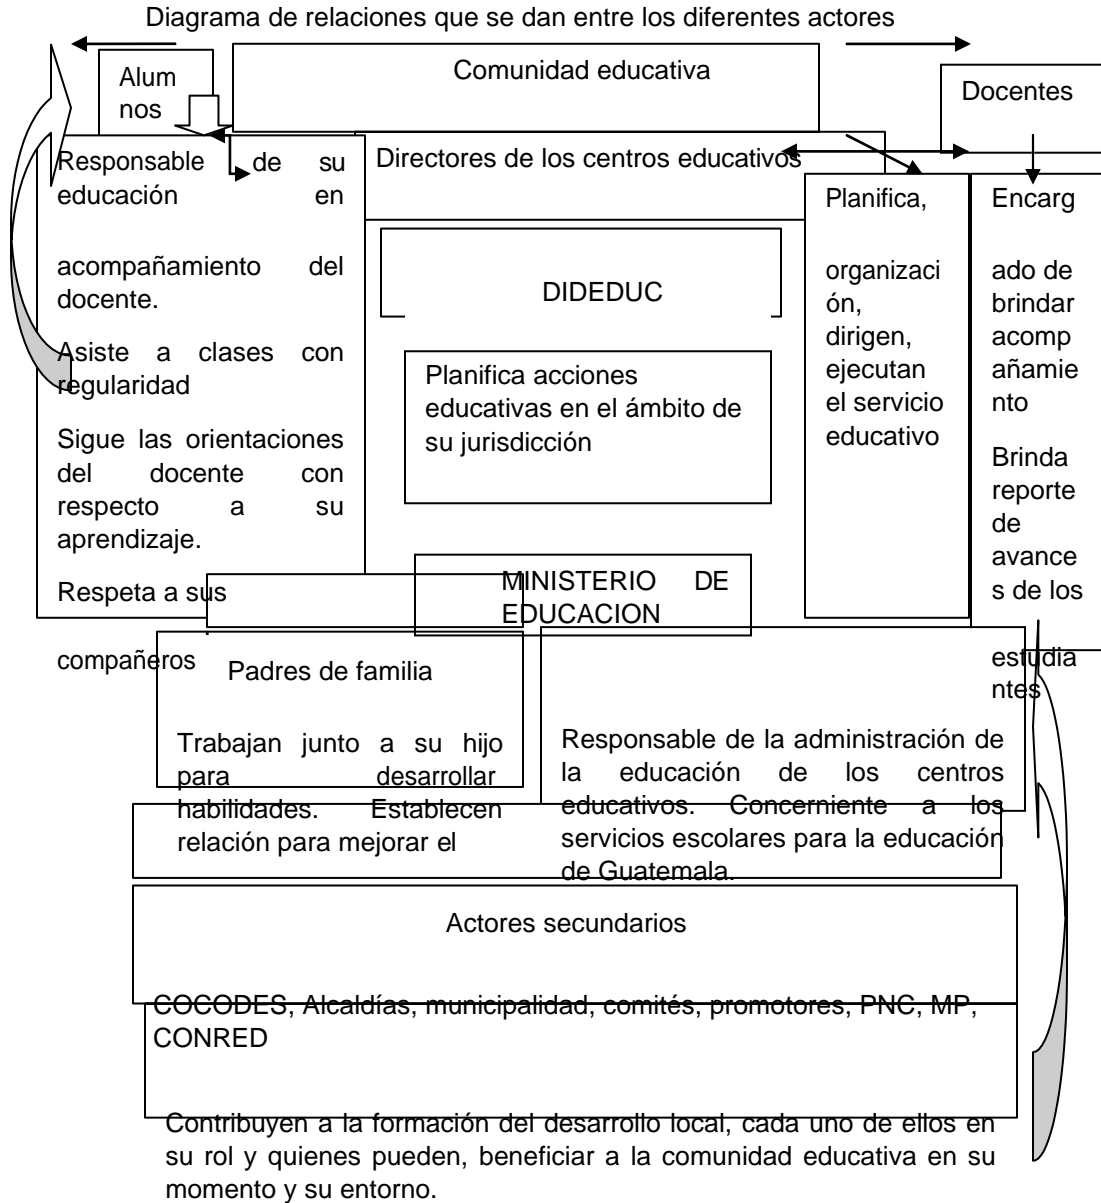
Diagrama de relaciones que se dan entre los diferentes actores

Alumnos

Comunidad educativa

Docentes

Responsable de su educación en acompañamiento del docente.

Asiste a clases con regularidad

Sigue las orientaciones del docente con respecto a su aprendizaje.

Respeta a sus compañeros

Directores de los centros educativos

DIDEDUC

Planifica acciones educativas en el ámbito de su jurisdicción

Planifica, organización, dirigen, ejecutan el servicio educativo

Encargado de brindar acompañamiento

Brinda reporte de avances de los estudiantes

MINISTERIO DE EDUCACION

Padres de familia

Trabajan junto a su hijo para desarrollar habilidades. Establecen relación para mejorar el

Responsable de la administración de la educación de los centros educativos. Concerniente a los servicios escolares para la educación de Guatemala.

Actores secundarios

COCODES, Alcaldías, municipalidad, comités, promotores, PNC, MP, CONRED

Contribuyen a la formación del desarrollo local, cada uno de ellos en su rol y quienes pueden, beneficiar a la comunidad educativa en su momento y su entorno.